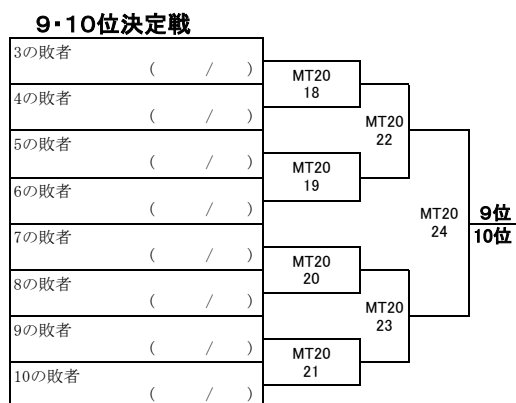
9･10位決定戦

3の敗者
( / )

4の敗者
( / )

5の敗者
( / )

6の敗者
( / )

7の敗者
( / )

8の敗者
( / )

9の敗者
( / )

10の敗者
( / )

MT20
18

MT20
19

MT20
20

MT20
21

MT20
22

MT20
23

MT20
24

9位
10位